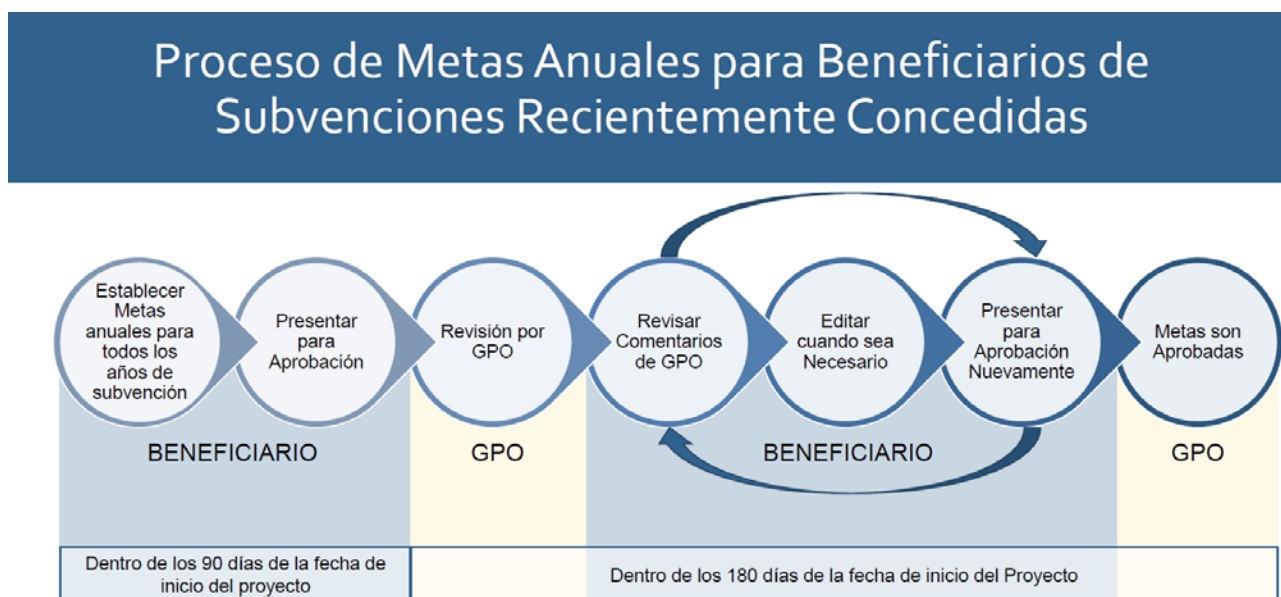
Proceso de Metas Anuales para Beneficiarios de Subvenciones Recientemente Concedidas

Establecer Metas anuales para todos los años de subvención

Presentar para Aprobación

Revisión por GPO

Revisar Comentarios de GPO

Editar cuando sea Necesario

Presentar para Aprobación Nuevamente

Metas son Aprobadas

BENEFICIARIO

GPO

BENEFICIARIO

GPO

Dentro de los 90 días de la fecha de inicio del proyecto

Dentro de los 180 días de la fecha de inicio del Proyecto